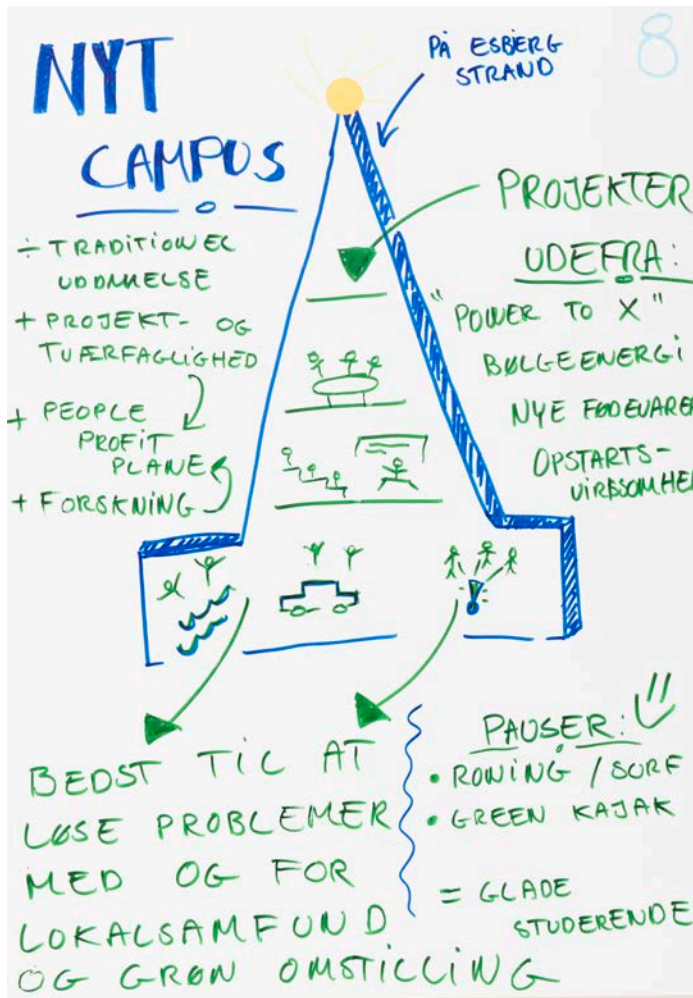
8

NYT CAMPUS

PÅ ESBERG STRAND

÷ TRADITIONEL UDDANNELSE

+ PROJEKT- OG TVÆRFAGLIGHED

+ PEOPLE PROFIT PLANET

+ FORSKNING

PROJEKTER UDEFRA:

"POWER TO X"

BØLGEENERGI

NYE FØDEVARER

OPSTARTS-VIRKSOMHE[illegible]

BEDST TIL AT LØSE PROBLEMER MED OG FOR LOKALSAMFUND OG GRØN OMSTILLING

PAUSER:

• ROWING / SURF

• GREEN KAJAK

= GLADE STUDERENDE